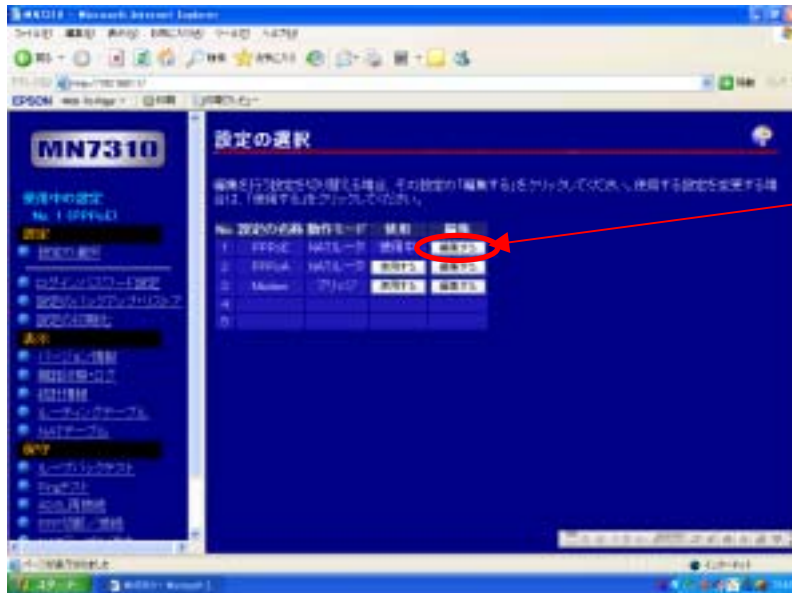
MN7310 - Microsoft Internet Explorer

ファイル(F) 編集(E) 表示(V) お気に入り(A) ツール(T) ヘルプ(H)

戻る 検索 お気に入り

アドレス(D) http://192.168.1.1/

EPSON 印刷 印刷プレビュー

MN7310

使用中の設定
No. 1 PPPoE

設定
設定の選択
ログインパスワード設定
設定のバックアップ/リストア
設定の初期化

表示
バージョン情報
通信状態・ログ
統計情報
ルーティングテーブル
NATテーブル

保守
ルータバックテスト
Pingテスト
ADSL再接続
PPP切断/接続

設定の選択

編集を行う設定を切り替える場合、その設定の「編集する」をクリックしてください。使用する設定を変更する場合は、「使用する」をクリックしてください。

| No. | 設定の名称 | 動作モード | 使用 | 編集 |
|---|---|---|---|---|
| 1 | PPPoE | NATルータ | 使用する | 編集する |
| 2 | PPPoA | NATルータ | 使用する | 編集する |
| 3 | Modem | ブリッジ | 使用する | 編集する |
| 4 | | | | |
| 5 | | | | |

ページが表示されました

インターネット

スタート